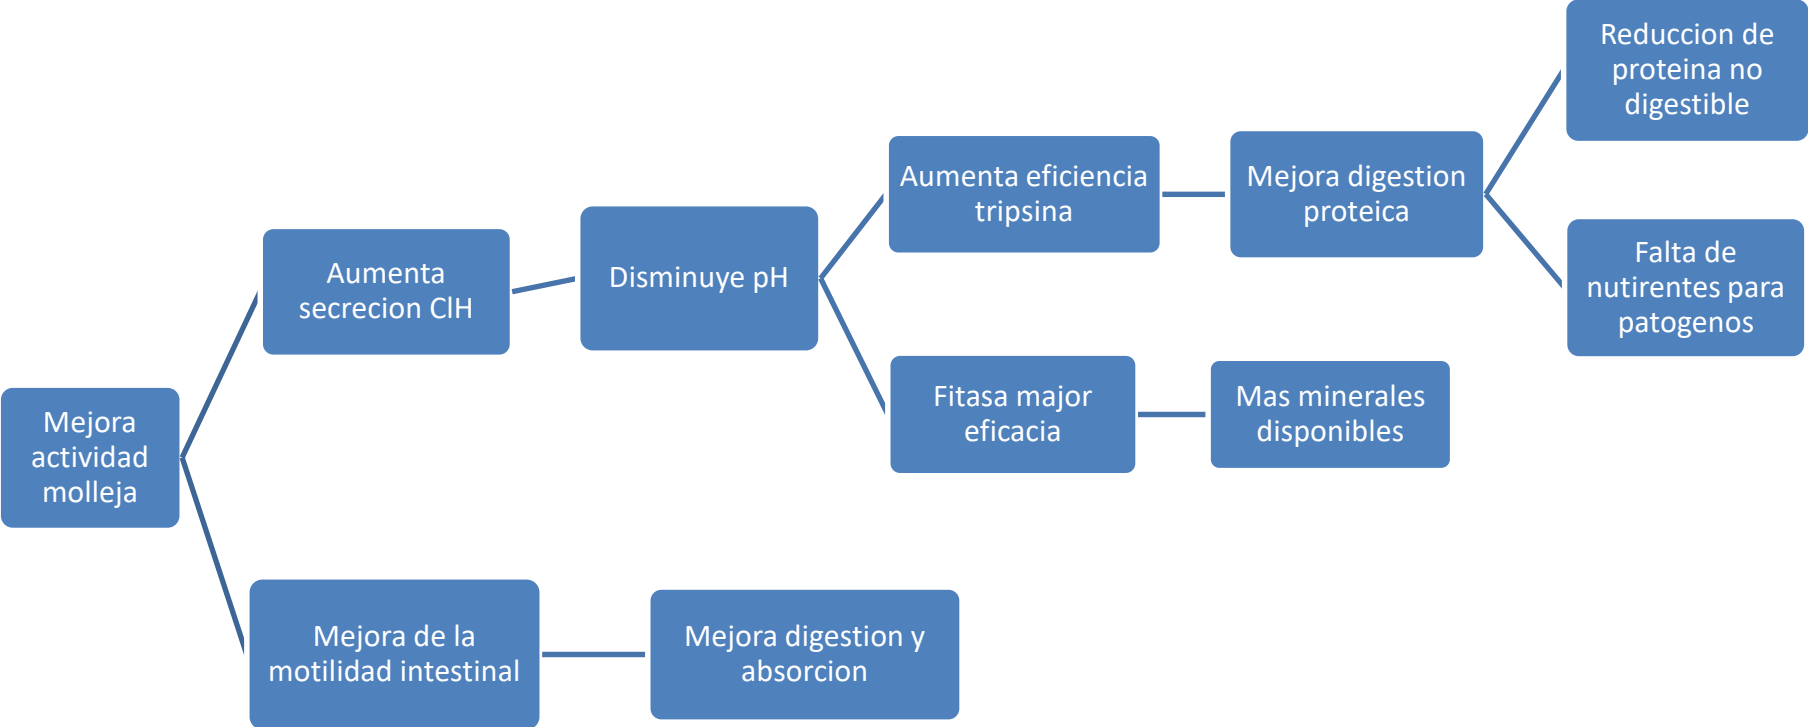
Mejora actividad molleja

Aumenta secrecion ClH

Disminuye pH

Aumenta eficiencia tripsina

Mejora digestion proteica

Reduccion de proteina no digestible

Falta de nutirentes para patogenos

Fitasa major eficacia

Mas minerales disponibles

Mejora de la motilidad intestinal

Mejora digestion y absorcion